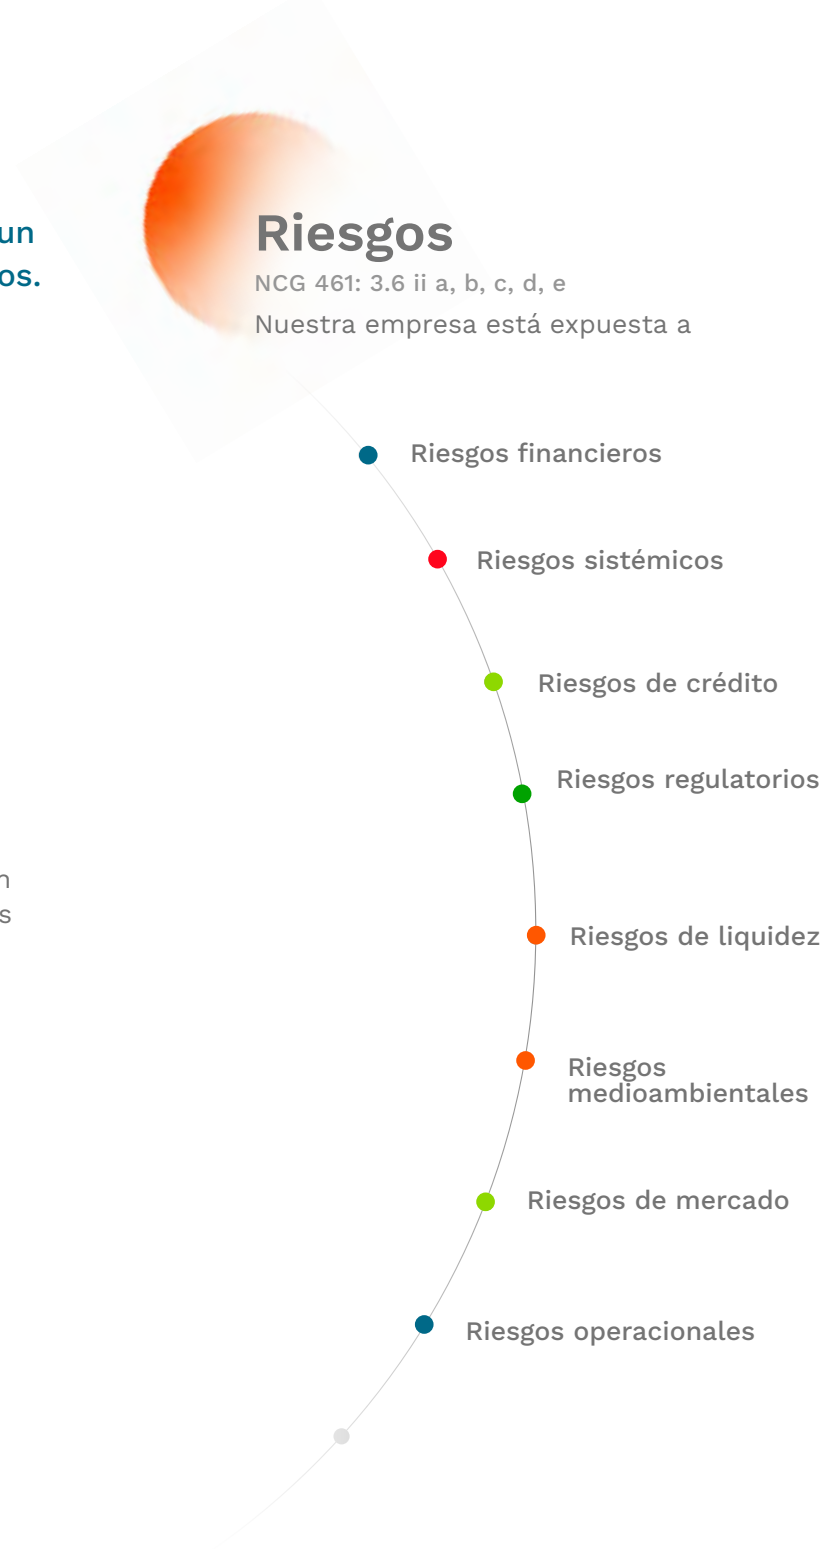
un
os.

Riesgos

NCG 461: 3.6 ii a, b, c, d, e

Nuestra empresa está expuesta a

Riesgos financieros

Riesgos sistémicos

Riesgos de crédito

Riesgos regulatorios

n
s

Riesgos de liquidez

Riesgos medioambientales

Riesgos de mercado

Riesgos operacionales